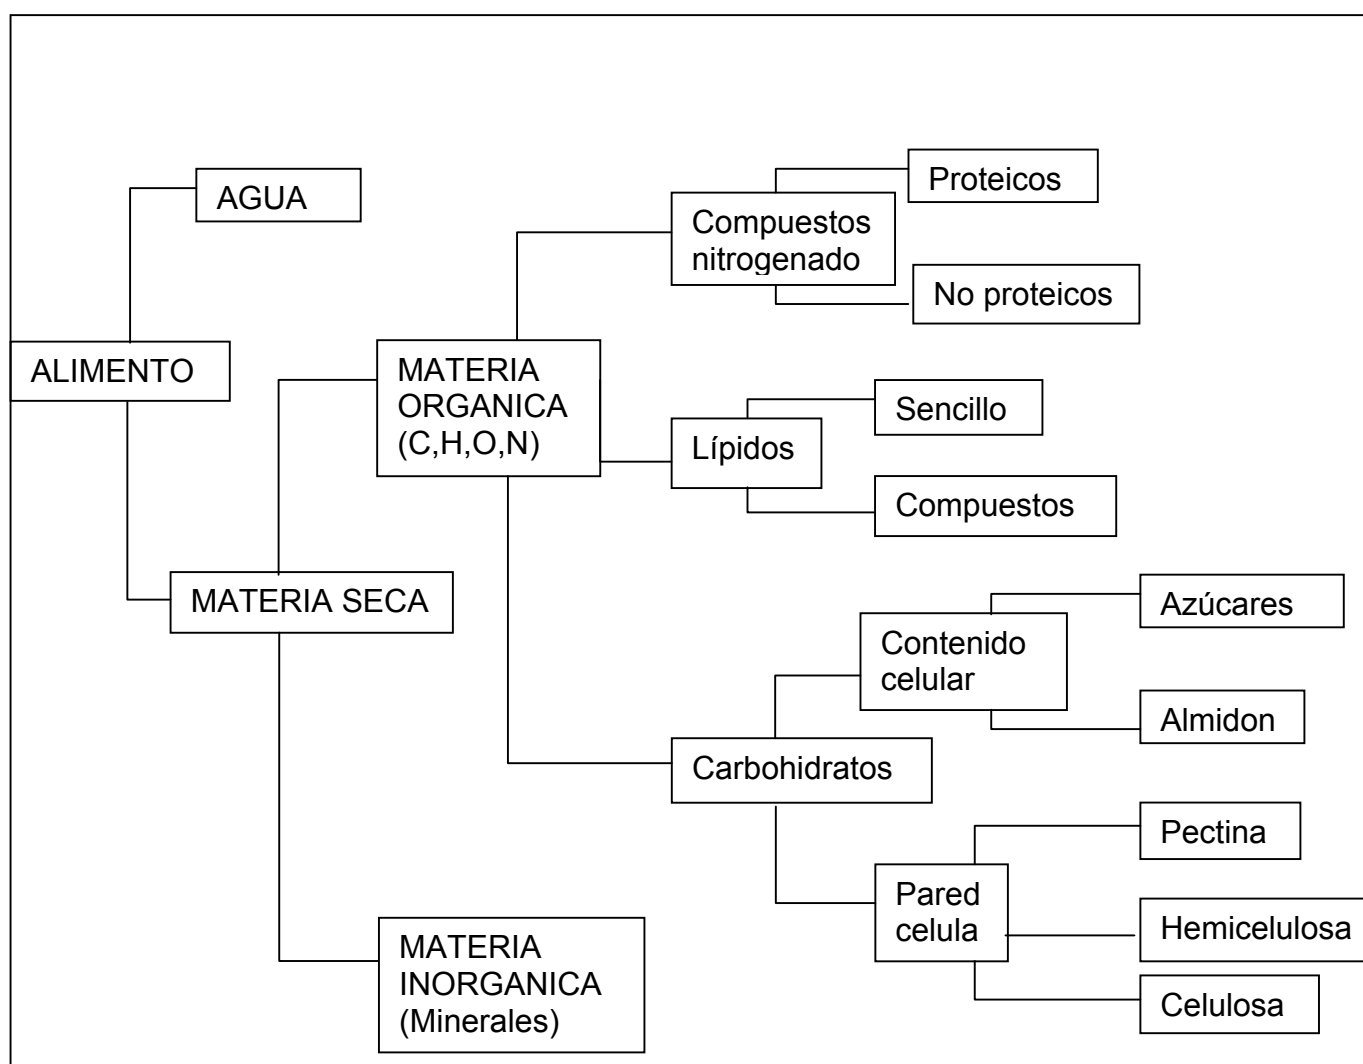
ALIMENTO

AGUA

MATERIA SECA

MATERIA ORGANICA (C,H,O,N)

MATERIA INORGANICA (Minerales)

Compuestos nitrogenado

Proteicos

No proteicos

Lípidos

Sencillo

Compuestos

Carbohidratos

Contenido celular

Azúcares

Almidon

Pared celula

Pectina

Hemicelulosa

Celulosa